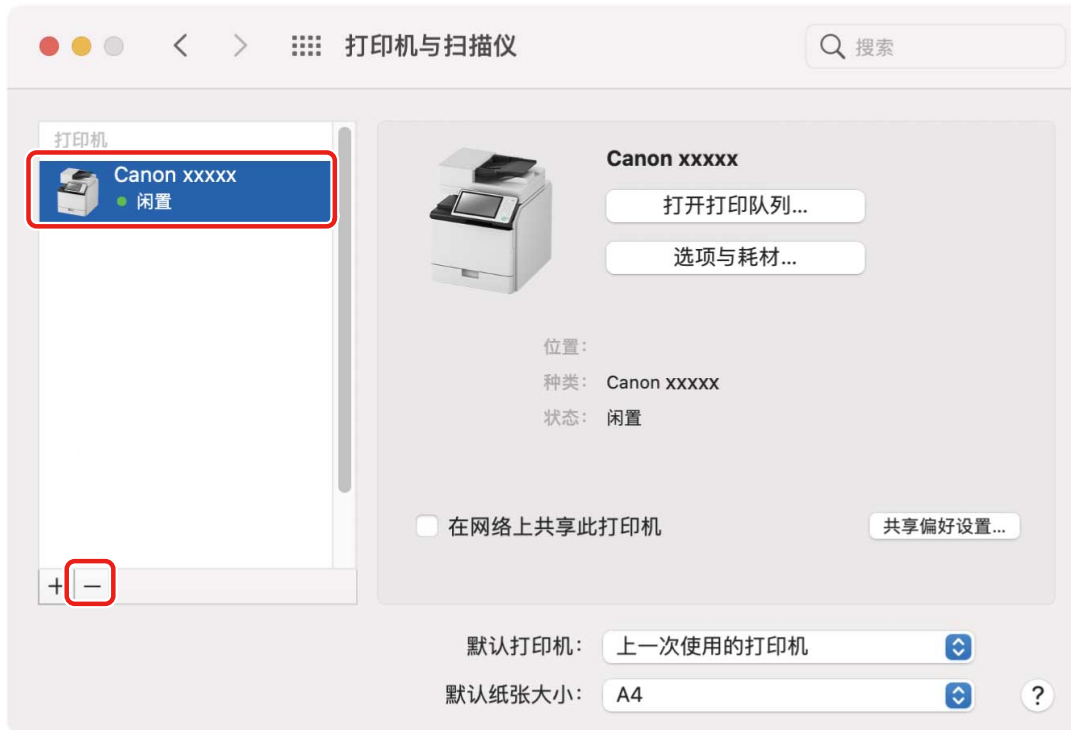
打印机与扫描仪

搜索

打印机

Canon xxxxx
闲置

Canon xxxxx

打开打印队列...

选项与耗材...

位置:

种类: Canon xxxxx

状态: 闲置

在网络上共享此打印机

共享偏好设置...

+ −

默认打印机: 上一次使用的打印机

默认纸张大小: A4

?